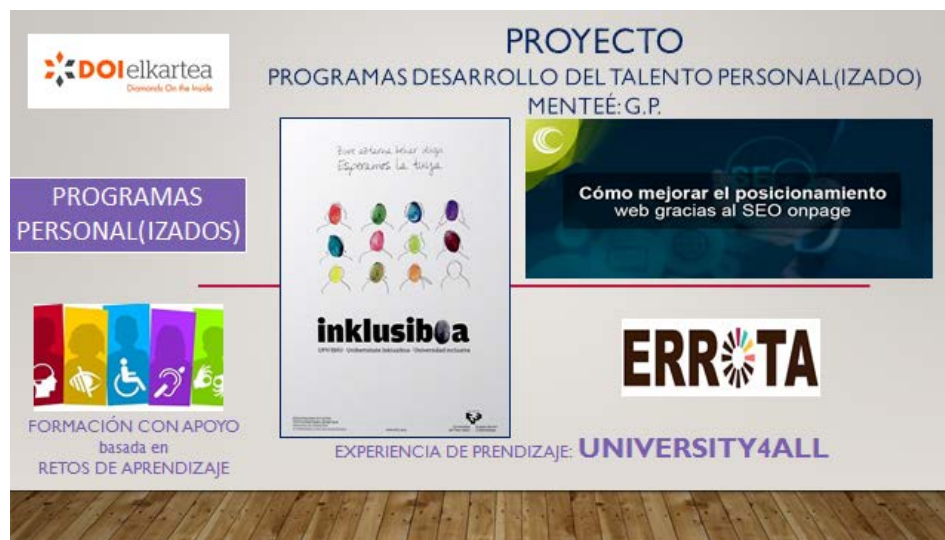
DOIelkartea
Diamonds On the Inside

PROYECTO
PROGRAMAS DESARROLLO DEL TALENTO PERSONAL(IZADO)
MENTEÉ: G.P.

PROGRAMAS PERSONAL(IZADOS)

Zure aztarna behar dugu
Esperantza la tinta

inklusiboa
UPV/EHU · Unibertsitate Inklusiboa · Universidad Inclusiva

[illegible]

Cómo mejorar el posicionamiento web gracias al SEO onpage

ERROTA

FORMACIÓN CON APOYO
basada en
RETOS DE APRENDIZAJE

EXPERIENCIA DE PRENDIZAJE: UNIVERSITY4ALL